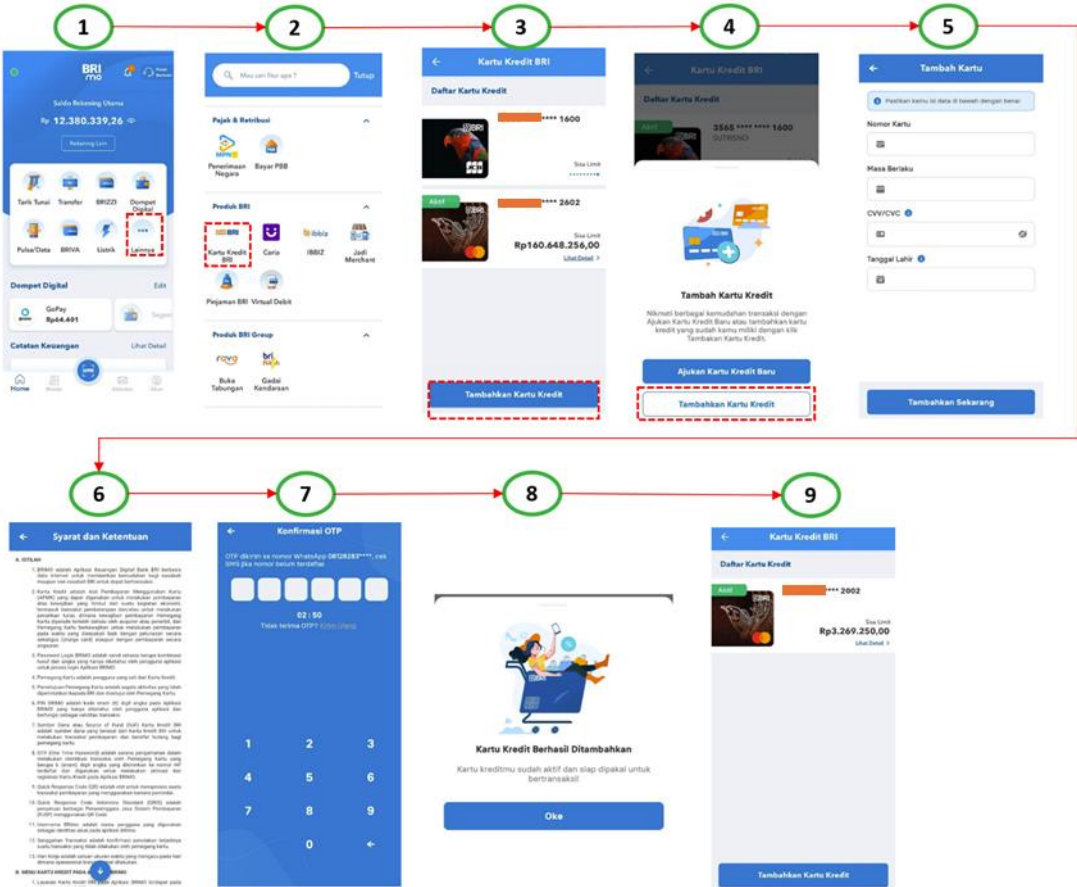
1

BRI mo

Saldo Rekening Utama

Rp 12.380.339,26

Rekening Lain

Tarik Tunai Transfer BRIZZI Dompet Digital

Pulsa/Data BRIVA Listrik Lainnya

Dompet Digital Edit

GoPay Rp44.401

Catatan Keuangan Lihat Detail

Home

2

Mau cari fitur apa? Tutup

Pajak & Retribusi

Penerimaan Negara Bayar PBB

Produk BRI

Kartu Kredit BRI Ceria IBBIZ Jadi Merchant

Pinjaman BRI Virtual Debit

Produk BRI Group

Buka Tabungan Gadai Kendaraan

3

Kartu Kredit BRI

Daftar Kartu Kredit

**** 1600

Sisa Limit

Aktif

**** 2602

Sisa Limit

Rp160.648.256,00

Lihat Detail

Tambahkan Kartu Kredit

4

Kartu Kredit BRI

Daftar Kartu Kredit

Aktif

3565 **** **** 1600

Tambah Kartu Kredit

Nikmati berbagai kemudahan transaksi dengan Ajukan Kartu Kredit Baru atau tambahkan kartu kredit yang sudah kamu miliki dengan klik Tambahkan Kartu Kredit.

Ajukan Kartu Kredit Baru

Tambahkan Kartu Kredit

5

Tambah Kartu

Pastikan kamu isi data di bawah dengan benar

Nomor Kartu

Masa Berlaku

CVV/CVC

Tanggal Lahir

Tambahkan Sekarang

6

Syarat dan Ketentuan

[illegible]

7

Konfirmasi OTP

OTP dikirim ke nomor WhatsApp 08128283****, cek SMS jika nomor belum terdaftar.

02 : 50

Tidak terima OTP? Kirim Ulang

1 2 3
4 5 6
7 8 9
0

8

Kartu Kredit Berhasil Ditambahkan

Kartu kreditmu sudah aktif dan siap dipakai untuk bertransaksi!

Oke

9

Kartu Kredit BRI

Daftar Kartu Kredit

Aktif

**** 2002

Sisa Limit

Rp3.269.250,00

Lihat Detail

Tambahkan Kartu Kredit